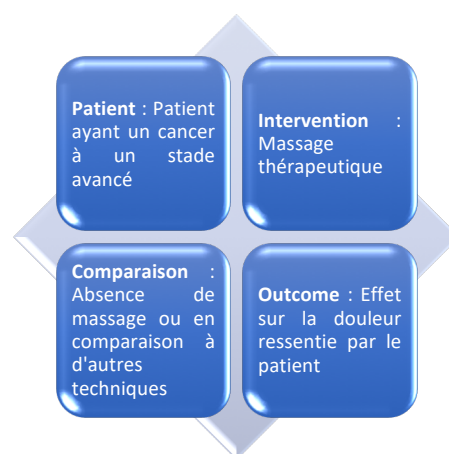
**Patient** : Patient ayant un cancer à un stade avancé

**Intervention** : Massage thérapeutique

**Comparaison** : Absence de massage ou en comparaison à d'autres techniques

**Outcome** : Effet sur la douleur ressentie par le patient